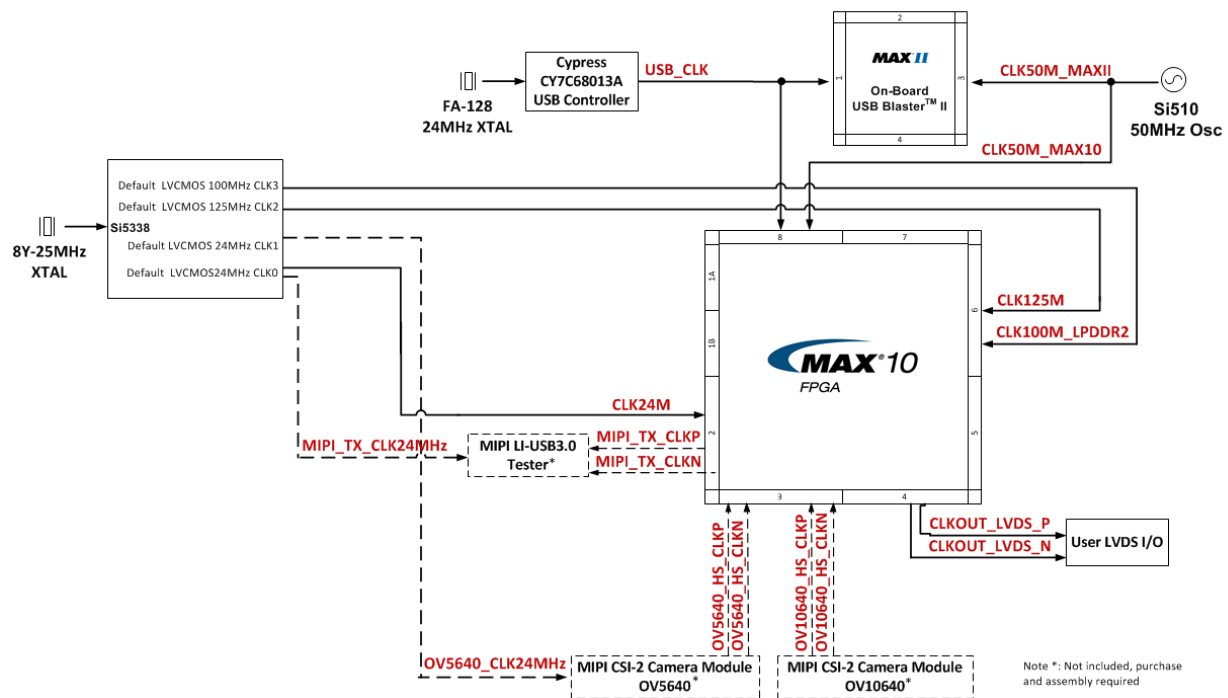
FA-128
24MHz XTAL

Cypress
CY7C68013A
USB Controller

USB_CLK

2
1
MAX II
On-Board
USB Blaster$^{TM}$ II
3
4

CLK50M_MAXII

Si510
50MHz Osc

CLK50M_MAX10

8Y-25MHz
XTAL

Si5338
Default LVCMOS 100MHz CLK3
Default LVCMOS 125MHz CLK2
Default LVCMOS 24MHz CLK1
Default LVCMOS24MHz CLK0

8
7
1A
1B
2
6
5
3
4

MAX 10
FPGA

CLK125M
CLK100M_LPDDR2
CLK24M

MIPI_TX_CLK24MHz
MIPI LI-USB3.0
Tester*
MIPI_TX_CLKP
MIPI_TX_CLKN

OV5640_HS_CLKP
OV5640_HS_CLKN
OV10640_HS_CLKP
OV10640_HS_CLKN

CLKOUT_LVDS_P
CLKOUT_LVDS_N
User LVDS I/O

OV5640_CLK24MHz
MIPI CSI-2 Camera Module
OV5640*
MIPI CSI-2 Camera Module
OV10640*

Note *: Not included, purchase and assembly required